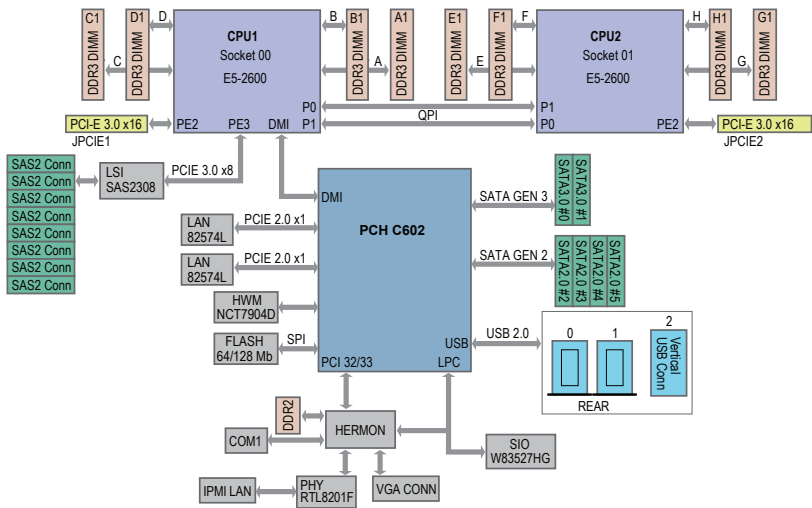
C1
DDR3 DIMM
D1
DDR3 DIMM
C
D
CPU1
Socket 00
E5-2600
B
B1
DDR3 DIMM
A1
DDR3 DIMM
A
E1
DDR3 DIMM
F1
DDR3 DIMM
E
F
CPU2
Socket 01
E5-2600
H
H1
DDR3 DIMM
G1
DDR3 DIMM
G
P0
P1
QPI
P1
P0
PCI-E 3.0 x16
PE2
PE3
DMI
PE2
PCI-E 3.0 x16
JPCIE1
JPCIE2
SAS2 Conn
SAS2 Conn
SAS2 Conn
SAS2 Conn
SAS2 Conn
SAS2 Conn
SAS2 Conn
SAS2 Conn
LSI
SAS2308
PCIE 3.0 x8
DMI
PCH C602
SATA GEN 3
SATA3.0 #0
SATA3.0 #1
LAN
82574L
PCIE 2.0 x1
LAN
82574L
PCIE 2.0 x1
SATA GEN 2
SATA2.0 #2
SATA2.0 #3
SATA2.0 #4
SATA2.0 #5
HWM
NCT7904D
FLASH
64/128 Mb
SPI
USB
USB 2.0
0
1
2
Vertical
USB Conn
REAR
PCI 32/33
LPC
DDR2
HERMON
COM1
SIO
W83527HG
IPMI LAN
PHY
RTL8201F
VGA CONN